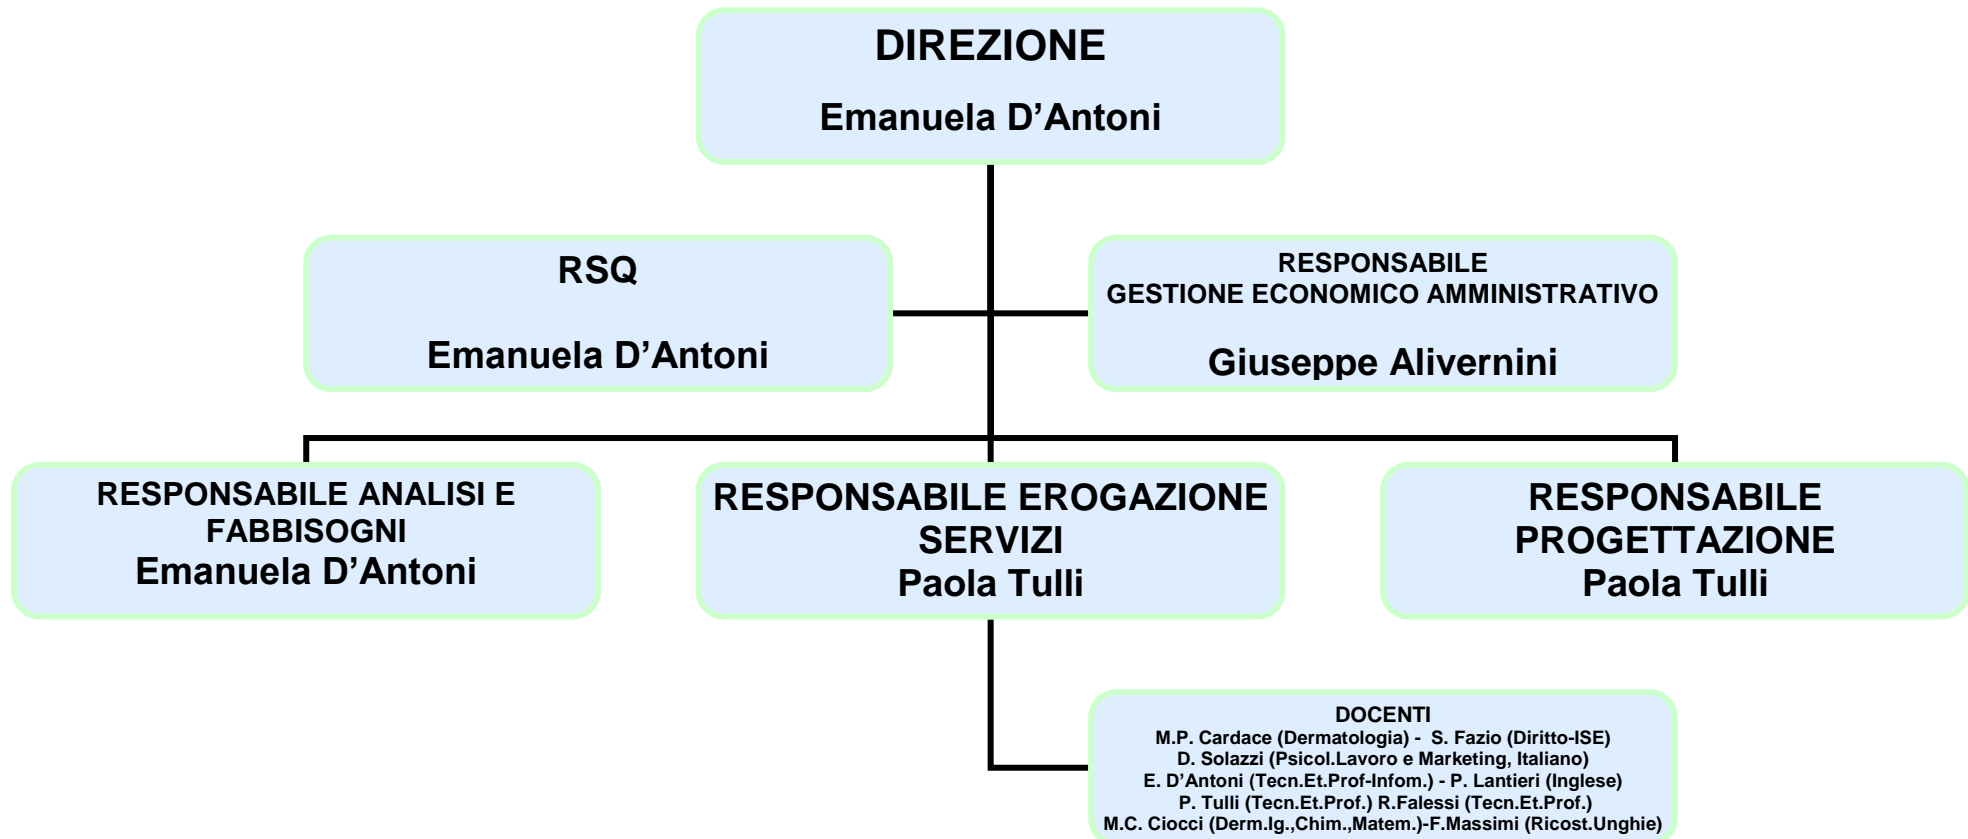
DIREZIONE

Emanuela D’Antoni

RSQ

Emanuela D’Antoni

RESPONSABILE
GESTIONE ECONOMICO AMMINISTRATIVO

Giuseppe Alivernini

RESPONSABILE ANALISI E FABBISOGNI
Emanuela D’Antoni

RESPONSABILE EROGAZIONE SERVIZI
Paola Tulli

RESPONSABILE PROGETTAZIONE
Paola Tulli

DOCENTI
M.P. Cardace (Dermatologia) - S. Fazio (Diritto-ISE)
D. Solazzi (Psicol.Lavoro e Marketing, Italiano)
E. D’Antoni (Tecn.Et.Prof-Infom.) - P. Lantieri (Inglese)
P. Tulli (Tecn.Et.Prof.) R.Falessi (Tecn.Et.Prof.)
M.C. Ciocci (Derm.Ig.,Chim.,Matem.)-F.Massimi (Ricost.Unghie)